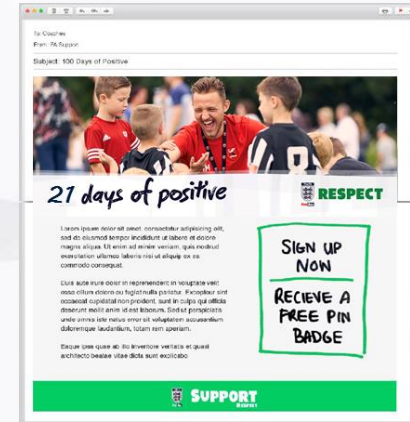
To: Coaches

From: FA Support

Subject: 100 Days of Positive

21 days of positive

RESPECT

Lorem ipsum dolor sit amet, consectetur adipisicing elit, sed do eiusmod tempor incididunt ut labore et dolore magna aliqua. Ut enim ad minim veniam, quis nostrud exercitation ullamco laboris nisi ut aliquip ex ea commodo consequat.

Duis aute irure dolor in reprehenderit in voluptate velit esse cillum dolore eu fugiat nulla pariatur. Excepteur sint occaecat cupidatat non proident, sunt in culpa qui officia deserunt mollit anim id est laborum. Sedut perspiciatis unde omnis iste natus error sit voluptatem accusantium doloremque laudantium, totam rem aperiam.

Eaque ipsa quae ab illo inventore veritatis et quasi architecto beatae vitae dicta sunt explicabo

SIGN UP NOW

RECIEVE A FREE PIN BADGE

SUPPORT

RESPECT